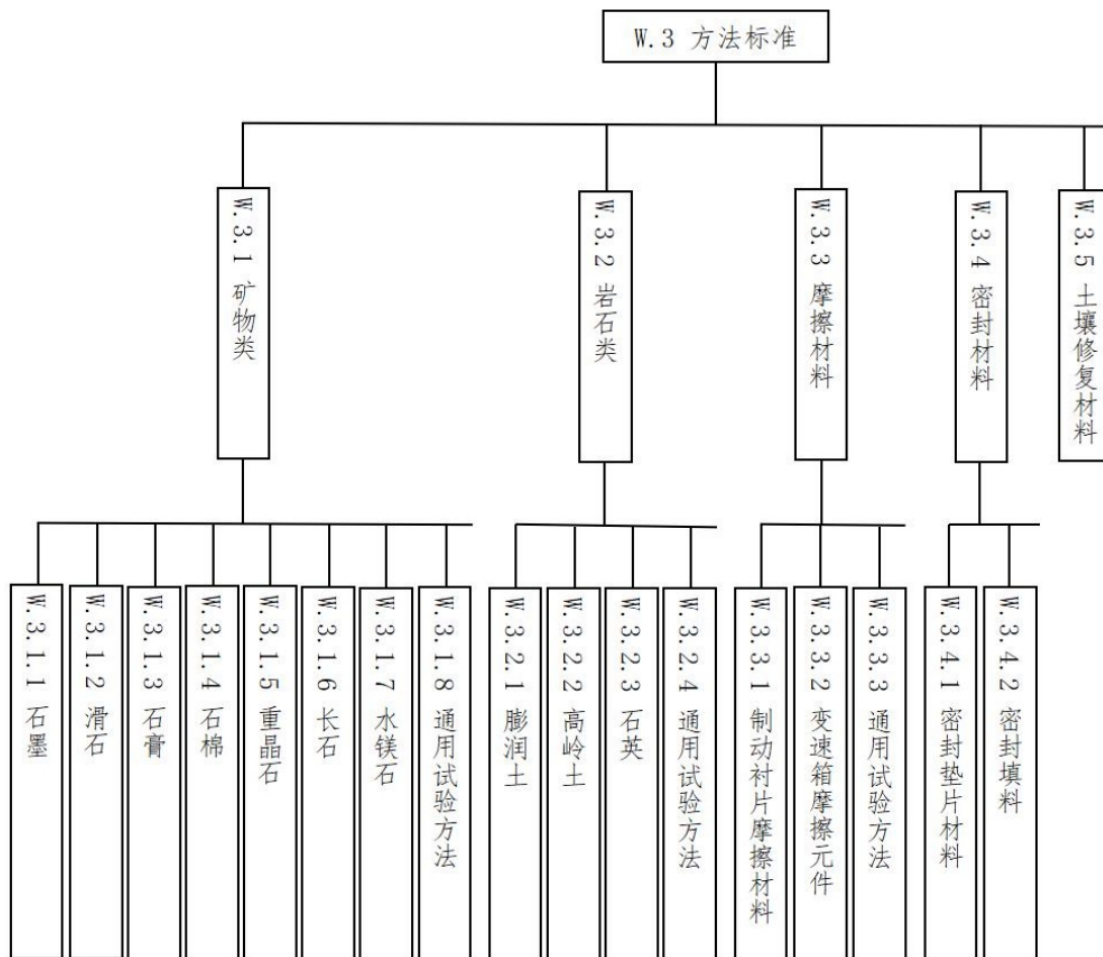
W.3 方法标准

W.3.1 矿物类

W.3.2 岩石类

W.3.3 摩擦材料

W.3.4 密封材料

W.3.5 土壤修复材料

W.3.1.1 石墨

W.3.1.2 滑石

W.3.1.3 石膏

W.3.1.4 石棉

W.3.1.5 重晶石

W.3.1.6 长石

W.3.1.7 水镁石

W.3.1.8 通用试验方法

W.3.2.1 膨润土

W.3.2.2 高岭土

W.3.2.3 石英

W.3.2.4 通用试验方法

W.3.3.1 制动衬片摩擦材料

W.3.3.2 变速箱摩擦元件

W.3.3.3 通用试验方法

W.3.4.1 密封垫片材料

W.3.4.2 密封填料